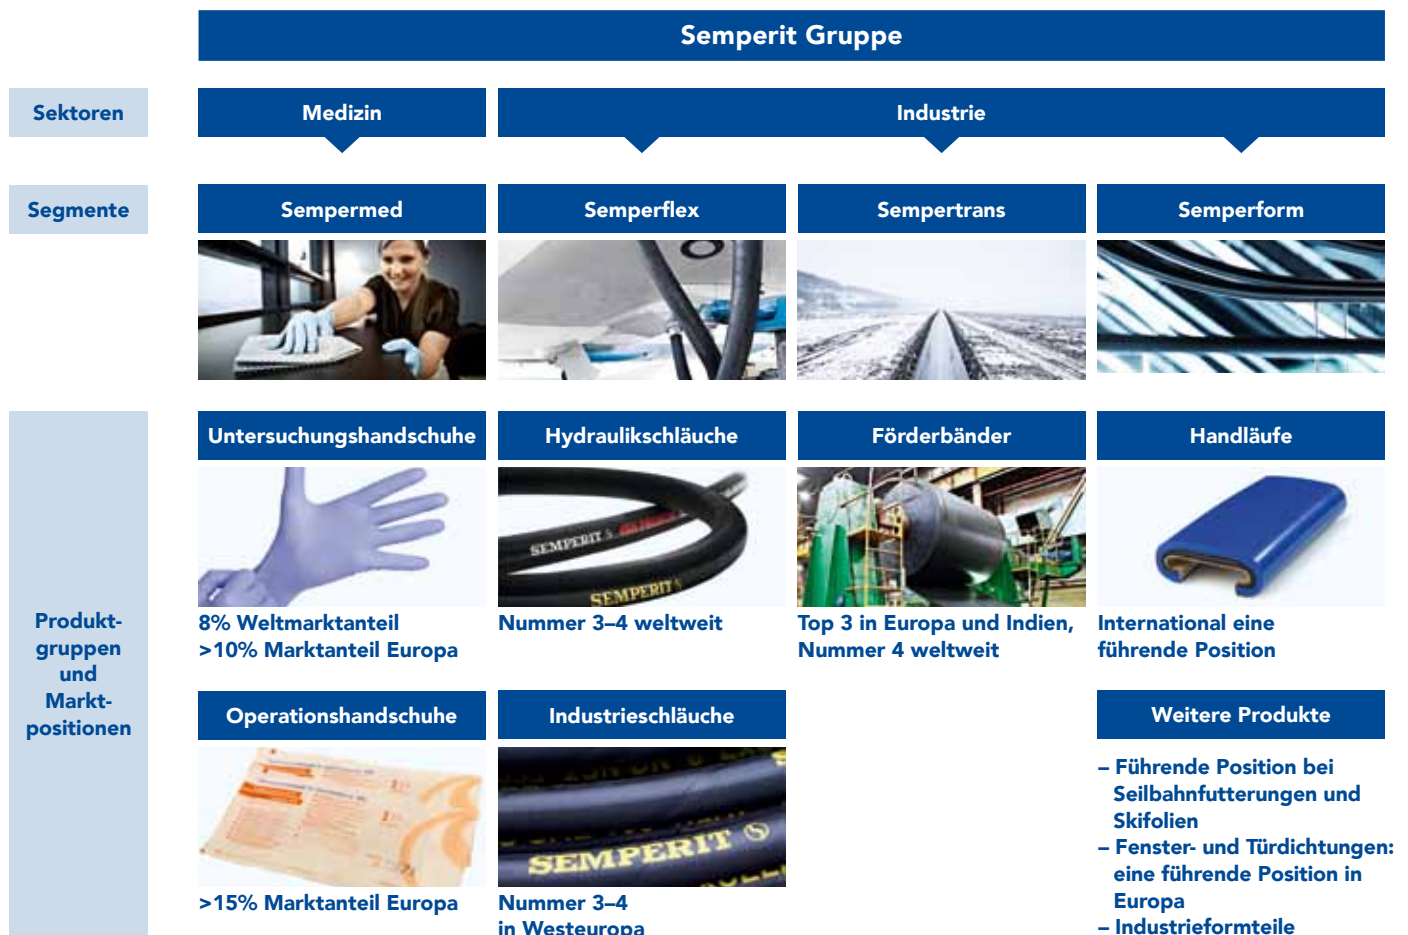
Semperit Gruppe

Sektoren

Medizin

Industrie

Segmente

Sempermed

Semperflex

Sempertrans

Semperform

Produktgruppen und Marktpositionen

Untersuchungshandschuhe

8% Weltmarktanteil
>10% Marktanteil Europa

Hydraulikschläuche

SEMPERIT SEMPERIT

Nummer 3–4 weltweit

Förderbänder

Top 3 in Europa und Indien, Nummer 4 weltweit

Handläufe

International eine führende Position

Operationshandschuhe

>15% Marktanteil Europa

Industrieschläuche

SEMPERIT

Nummer 3–4 in Westeuropa

Weitere Produkte

– Führende Position bei Seilbahnfutterungen und Skifolien
– Fenster- und Türdichtungen: eine führende Position in Europa
– Industrieformteile